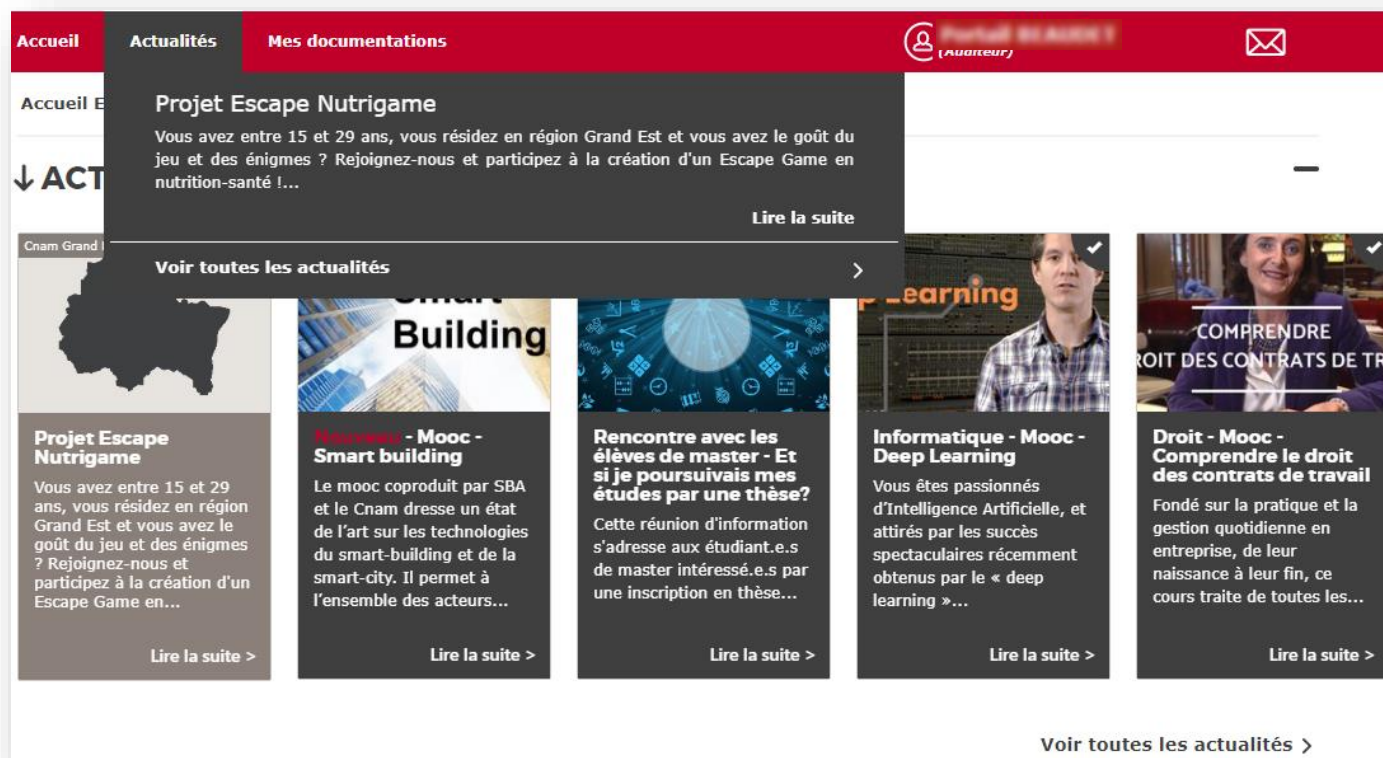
Accueil Actualités Mes documentations

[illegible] (Auditeur)

Accueil E

Projet Escape Nutrigame

Vous avez entre 15 et 29 ans, vous résidez en région Grand Est et vous avez le goût du jeu et des énigmes ? Rejoignez-nous et participez à la création d'un Escape Game en nutrition-santé !...

Lire la suite

Voir toutes les actualités >

↓ ACT

—

Cnam Grand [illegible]

Projet Escape Nutrigame

Vous avez entre 15 et 29 ans, vous résidez en région Grand Est et vous avez le goût du jeu et des énigmes ? Rejoignez-nous et participez à la création d'un Escape Game en...

Lire la suite >

Smart Building

Nouveau - Mooc - Smart building

Le mooc coproduit par SBA et le Cnam dresse un état de l'art sur les technologies du smart-building et de la smart-city. Il permet à l'ensemble des acteurs...

Lire la suite >

Rencontre avec les élèves de master - Et si je poursuivais mes études par une thèse?

Cette réunion d'information s'adresse aux étudiant.e.s de master intéressé.e.s par une inscription en thèse...

Lire la suite >

Learning

Informatique - Mooc - Deep Learning

Vous êtes passionnés d'Intelligence Artificielle, et attirés par les succès spectaculaires récemment obtenus par le « deep learning »...

Lire la suite >

COMPRENDRE
ROIT DES CONTRATS DE TR

Droit - Mooc - Comprendre le droit des contrats de travail

Fondé sur la pratique et la gestion quotidienne en entreprise, de leur naissance à leur fin, ce cours traite de toutes les...

Lire la suite >

Voir toutes les actualités >